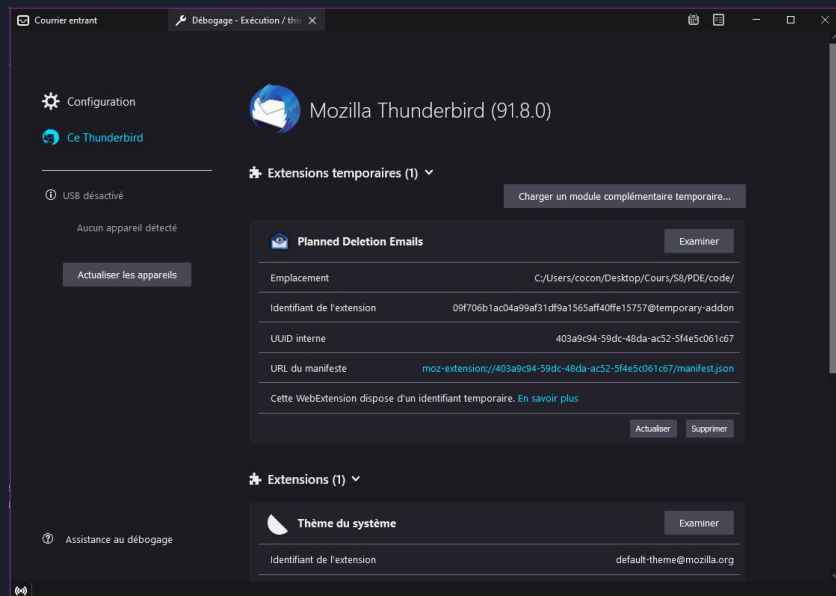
Courrier entrant
Débogage - Exécution / this ×

Configuration
Ce Thunderbird

USB désactivé
Aucun appareil détecté
Actualiser les appareils

Assistance au débogage

Mozilla Thunderbird (91.8.0)

Extensions temporaires (1)

Charger un module complémentaire temporaire…

Planned Deletion Emails
Examiner

| | |
|---|---|
| Emplacement | C:/Users/cocon/Desktop/Cours/S8/PDE/code/ |
| Identifiant de l'extension | 09f706b1ac04a99af31df9a1565aff40ffe15757@temporary-addon |
| UUID interne | 403a9c94-59dc-48da-ac52-5f4e5c061c67 |
| URL du manifeste | moz-extension://403a9c94-59dc-48da-ac52-5f4e5c061c67/manifest.json |

Cette WebExtension dispose d'un identifiant temporaire. En savoir plus

Actualiser Supprimer

Extensions (1)

Thème du système
Examiner

| | |
|---|---|
| Identifiant de l'extension | default-theme@mozilla.org |